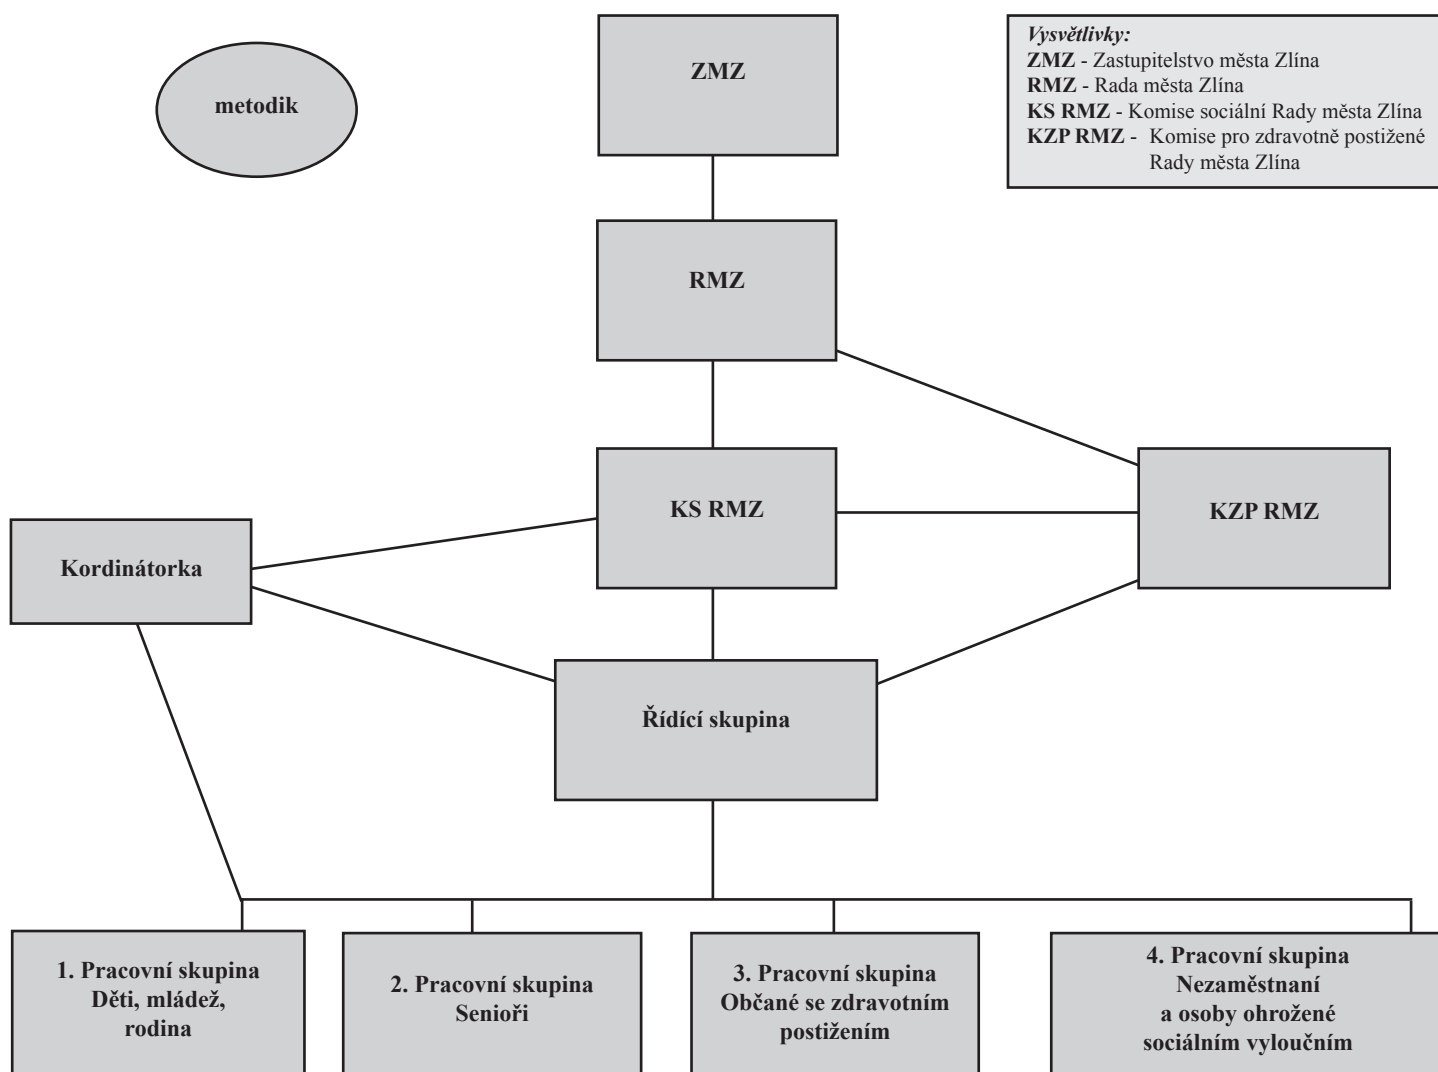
metodik

ZMZ

Vysvětlivky:
ZMZ - Zastupitelstvo města Zlína
RMZ - Rada města Zlína
KS RMZ - Komise sociální Rady města Zlína
KZP RMZ - Komise pro zdravotně postižené Rady města Zlína

RMZ

KS RMZ

KZP RMZ

Kordinátorka

Řídící skupina

1. Pracovní skupina Děti, mládež, rodina

2. Pracovní skupina Senioři

3. Pracovní skupina Občané se zdravotním postižením

4. Pracovní skupina Nezaměstnaní a osoby ohrožené sociálním vyloučním